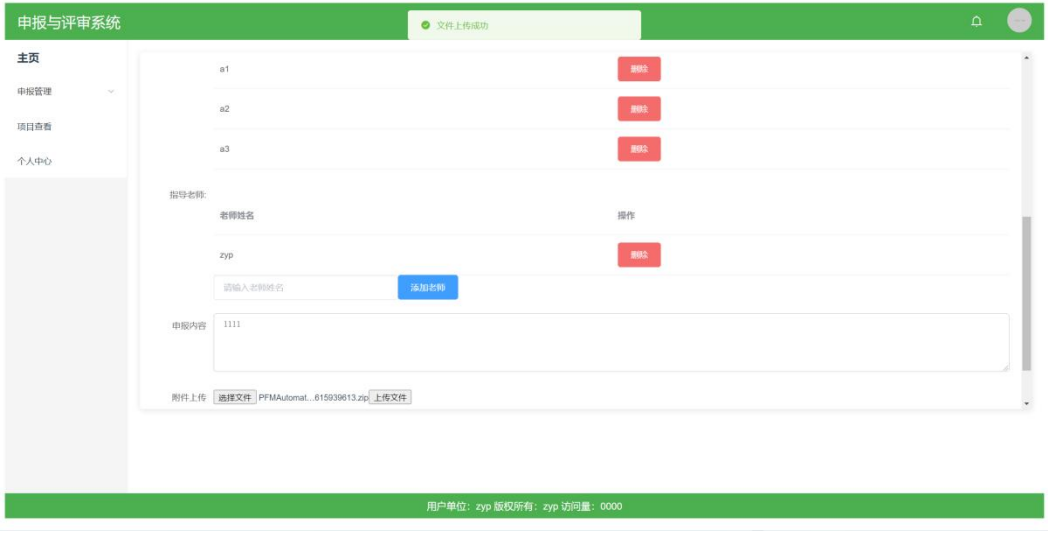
申报与评审系统

文件上传成功

主页
申报管理
项目查看
个人中心

a1 删除
a2 删除
a3 删除

指导老师:

| 老师姓名 | 操作 |
|---|---|
| zyp | 删除 |

请输入老师姓名
添加老师

申报内容
1111

附件上传 选择文件 PFMAutomat...615939613.zip 上传文件

用户单位: zyp 版权所有: zyp 访问量: 0000